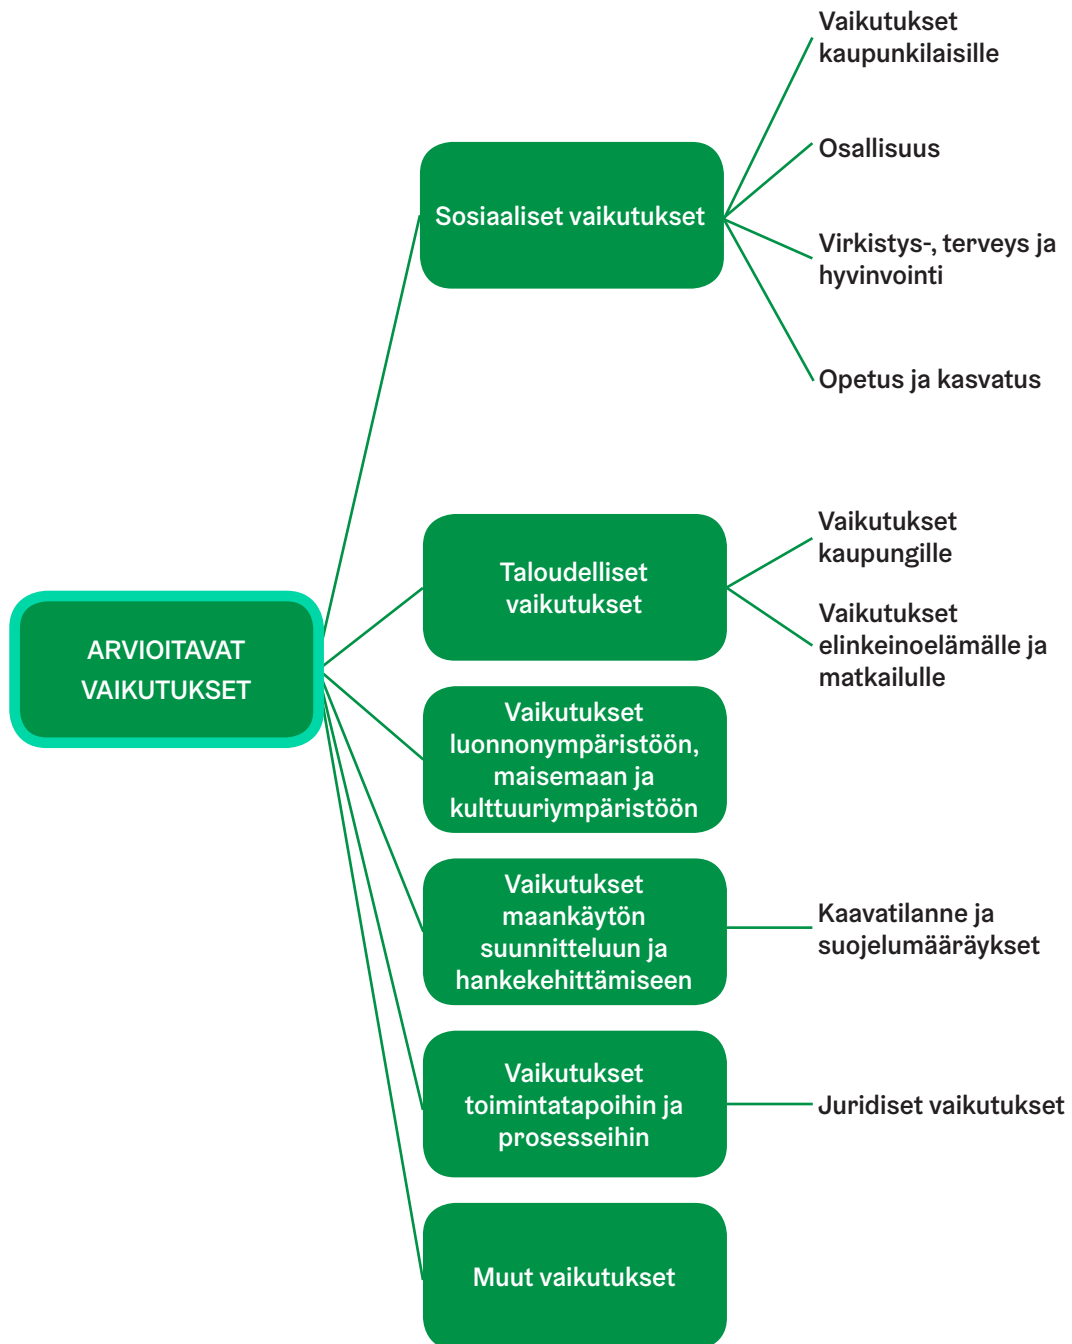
ARVIOITAVAT VAIKUTUKSET

Sosiaaliset vaikutukset

Vaikutukset kaupunkilaisille

Osallisuus

Virkistys-, terveys ja hyvinvointi

Opetus ja kasvatus

Taloudelliset vaikutukset

Vaikutukset kaupungille

Vaikutukset elinkeinoelämälle ja matkailulle

Vaikutukset luonnonympäristöön, maisemaan ja kulttuuriympäristöön

Vaikutukset maankäytön suunnitteluun ja hankekehittämiseen

Kaavatilanne ja suojelumääräykset

Vaikutukset toimintatapoihin ja prosesseihin

Juridiset vaikutukset

Muut vaikutukset